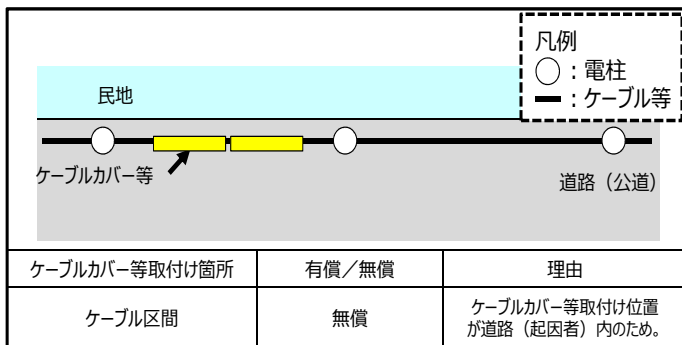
凡例
◯：電柱
━：ケーブル等

民地

ケーブルカバー等

道路（公道）

| ケーブルカバー等取付け箇所 | 有償／無償 | 理由 |
|---|---|---|
| ケーブル区間 | 無償 | ケーブルカバー等取付け位置が道路（起因者）内のため。 |